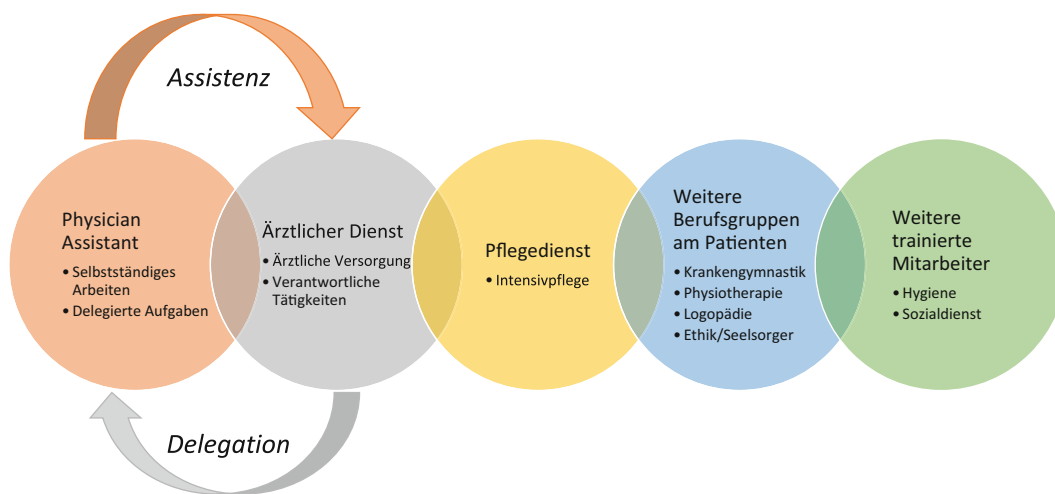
Assistenz

Physician Assistant
• Selbstständiges Arbeiten
• Delegierte Aufgaben

Ärztlicher Dienst
• Ärztliche Versorgung
• Verantwortliche Tätigkeiten

Pflegedienst
• Intensivpflege

Weitere Berufsgruppen am Patienten
• Krankengymnastik
• Physiotherapie
• Logopädie
• Ethik/Seelsorger

Weitere trainierte Mitarbeiter
• Hygiene
• Sozialdienst

Delegation